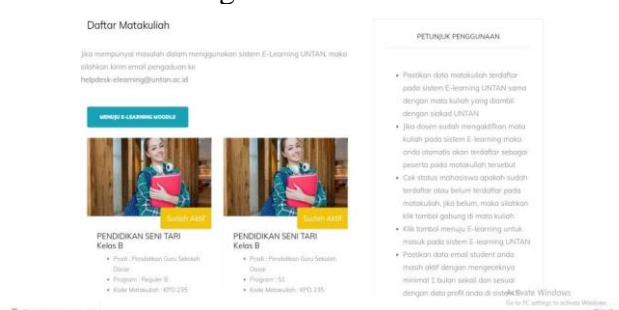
Daftar Matakuliah

Jika mempunyai masalah dalam menggunakan sistem E-Learning UNTAN, maka silahkan kirim email pengaduan ke helpdesk-elearning@untan.ac.id

MENUJU E-LEARNING MOODLE

Sudah Aktif

PENDIDIKAN SENI TARI
Kelas B

- Prodi : Pendidikan Guru Sekolah Dasar
- Program : Reguler B
- Kode Matakuliah : KPD 235

Sudah Aktif

PENDIDIKAN SENI TARI
Kelas B

- Prodi : Pendidikan Guru Sekolah Dasar
- Program : S1
- Kode Matakuliah : KPD 235

PETUNJUK PENGGUNAAN

- Pastikan data matakuliah terdaftar pada sistem E-learning UNTAN sama dengan mata kuliah yang diambil dengan siakad UNTAN
- Jika dosen sudah mengaktifkan mata kuliah pada sistem E-learning maka anda otomatis akan terdaftar sebagai peserta pada matakuliah tersebut
- Cek status mahasiswa apakah sudah terdaftar atau belum terdaftar pada matakuliah, jika belum, maka silahkan klik tombol gabung di mata kuliah
- Klik tombol menuju E-learning untuk masuk pada sistem E-learning UNTAN
- Pastikan data email student anda masih aktif dengan mengeceknya minimal 1 bulan sekali dan sesuai dengan data profil anda di sistem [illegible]

Activate Windows
Go to PC settings to activate Windows.